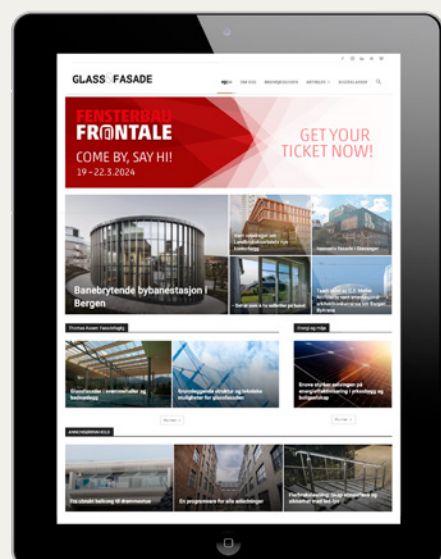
GLASS FASADE

HJEM OM OSS BEDRIFTSGUIDEN ARTIKLER ABONNEMENT

FENSTERBAU FRONTALE
COME BY, SAY HI!
19 - 22.3.2024

GET YOUR TICKET NOW!

Banebrytende bybanestasjon i Bergen

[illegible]

Vassenby Fasade i Stavanger

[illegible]

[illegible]

Thomas Aasen Vasstølbygg

Glassfasader i overrasker og bedriftsbygg

Grunnleggende struktur og tekniske muligheter for glassfasader

Energi og miljø

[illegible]

Mer

Mer

ANNONSØRINNHOLD

Fra utstilt balkong til drømmerom

En programmere for alle anledninger

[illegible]